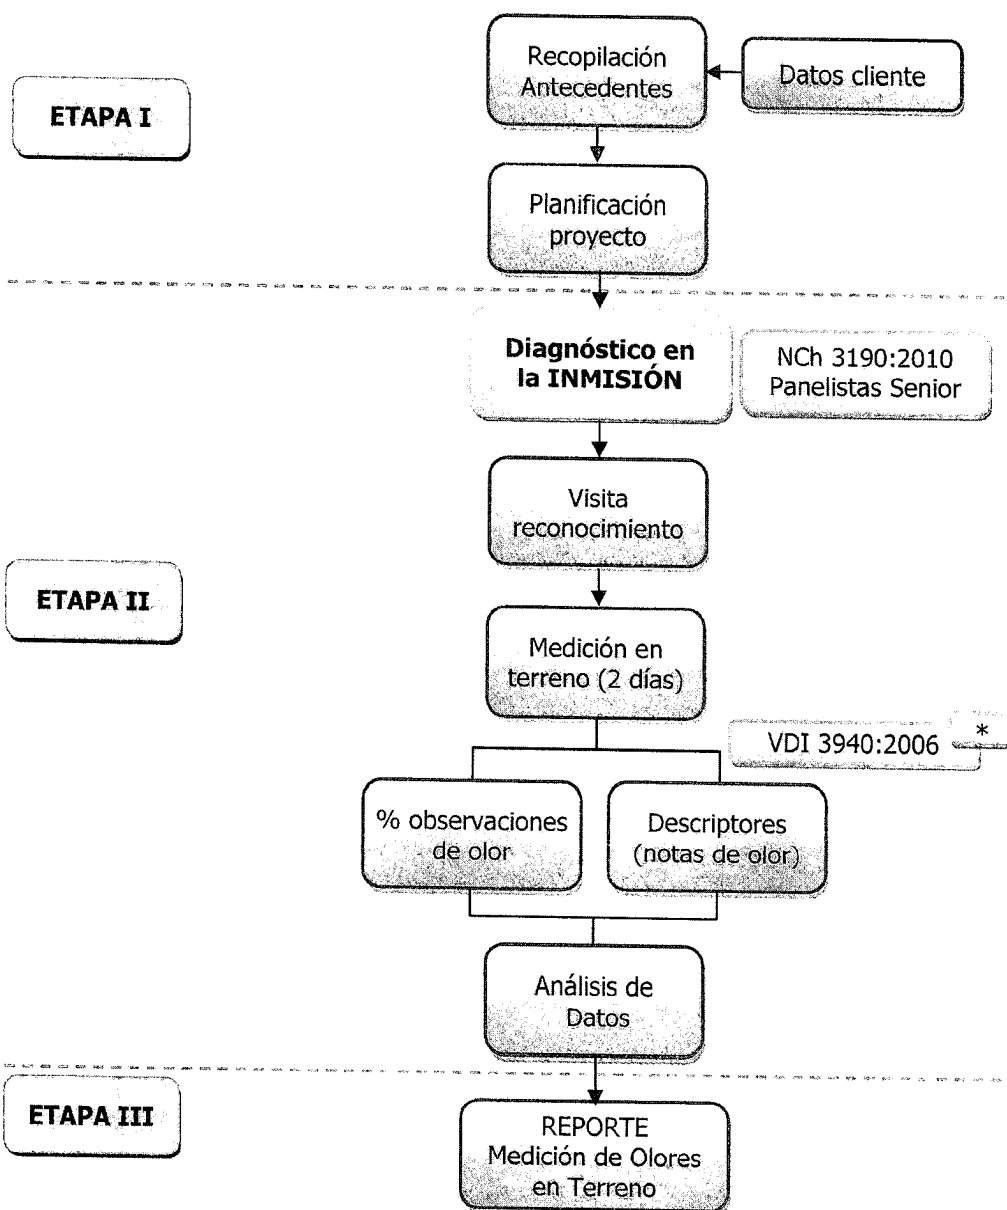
ETAPA I

Recopilación Antecedentes

Datos cliente

Planificación proyecto

Diagnóstico en la INMISIÓN

NCh 3190:2010 Panelistas Senior

ETAPA II

Visita reconocimiento

Medición en terreno (2 días)

VDI 3940:2006 *

% observaciones de olor

Descriptores (notas de olor)

Análisis de Datos

ETAPA III

REPORTE Medición de Olores en Terreno